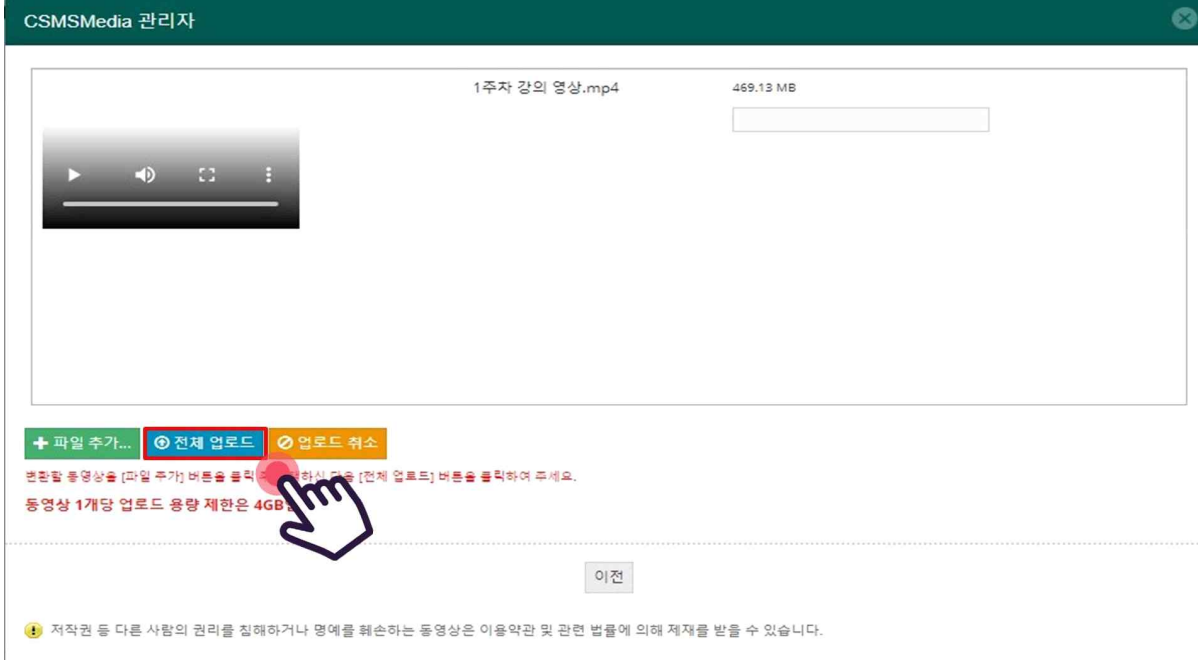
CSMSMedia 관리자

1주차 강의 영상.mp4

469.13 MB

+ 파일 추가...

전체 업로드

업로드 취소

변환할 동영상을 [파일 추가] 버튼을 클릭 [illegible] 하신 다음 [전체 업로드] 버튼을 클릭하여 주세요.

동영상 1개당 업로드 용량 제한은 4GB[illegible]

이전

저작권 등 다른 사람의 권리를 침해하거나 명예를 훼손하는 동영상은 이용약관 및 관련 법률에 의해 제재를 받을 수 있습니다.